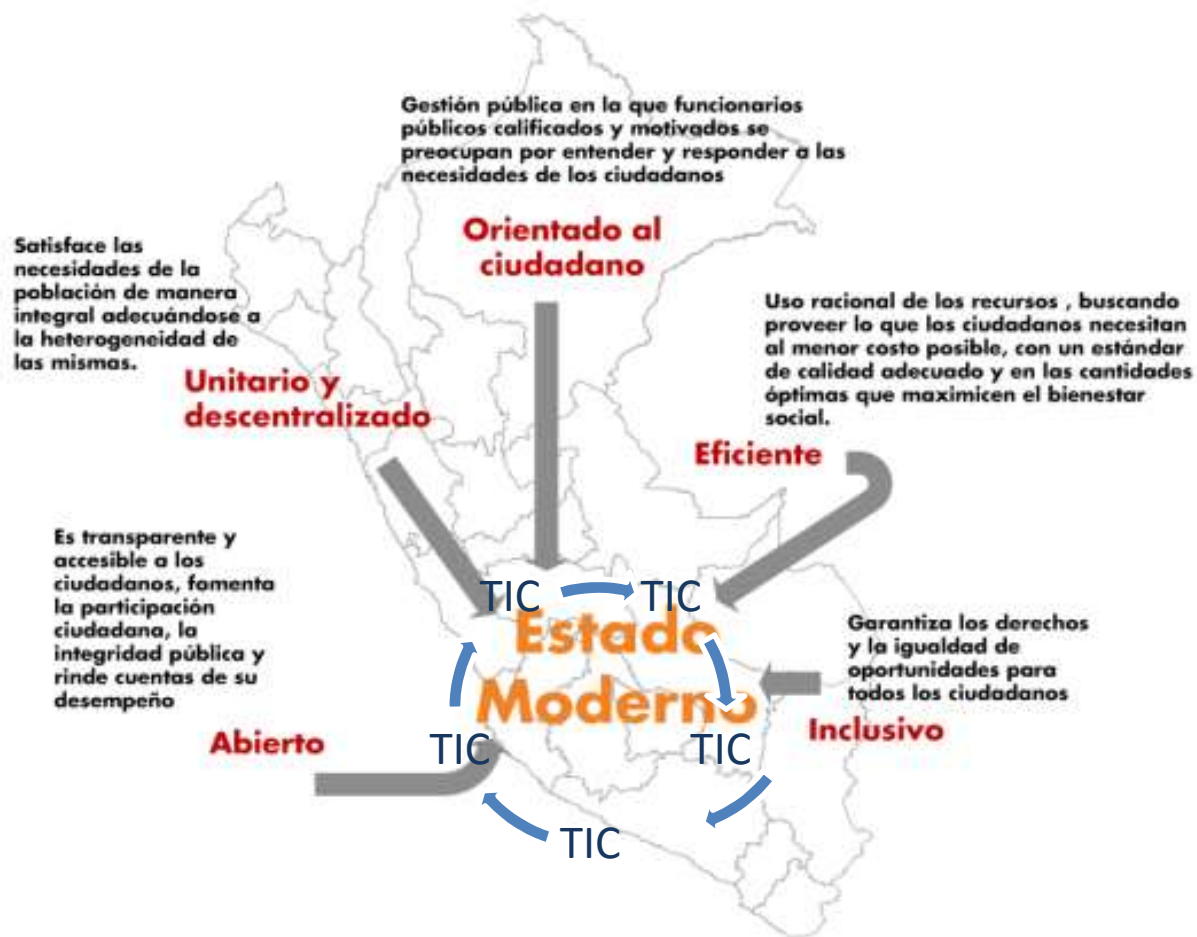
Gestión pública en la que funcionarios públicos calificados y motivados se preocupan por entender y responder a las necesidades de los ciudadanos

Orientado al ciudadano

Satisface las necesidades de la población de manera integral adecuándose a la heterogeneidad de las mismas.

Unitario y descentralizado

Uso racional de los recursos , buscando proveer lo que los ciudadanos necesitan al menor costo posible, con un estándar de calidad adecuado y en las cantidades óptimas que maximicen el bienestar social.

Eficiente

Es transparente y accesible a los ciudadanos, fomenta la participación ciudadana, la integridad pública y rinde cuentas de su desempeño

TIC

TIC

Estado Moderno

Garantiza los derechos y la igualdad de oportunidades para todos los ciudadanos

Inclusivo

Abierto

TIC

TIC

TIC